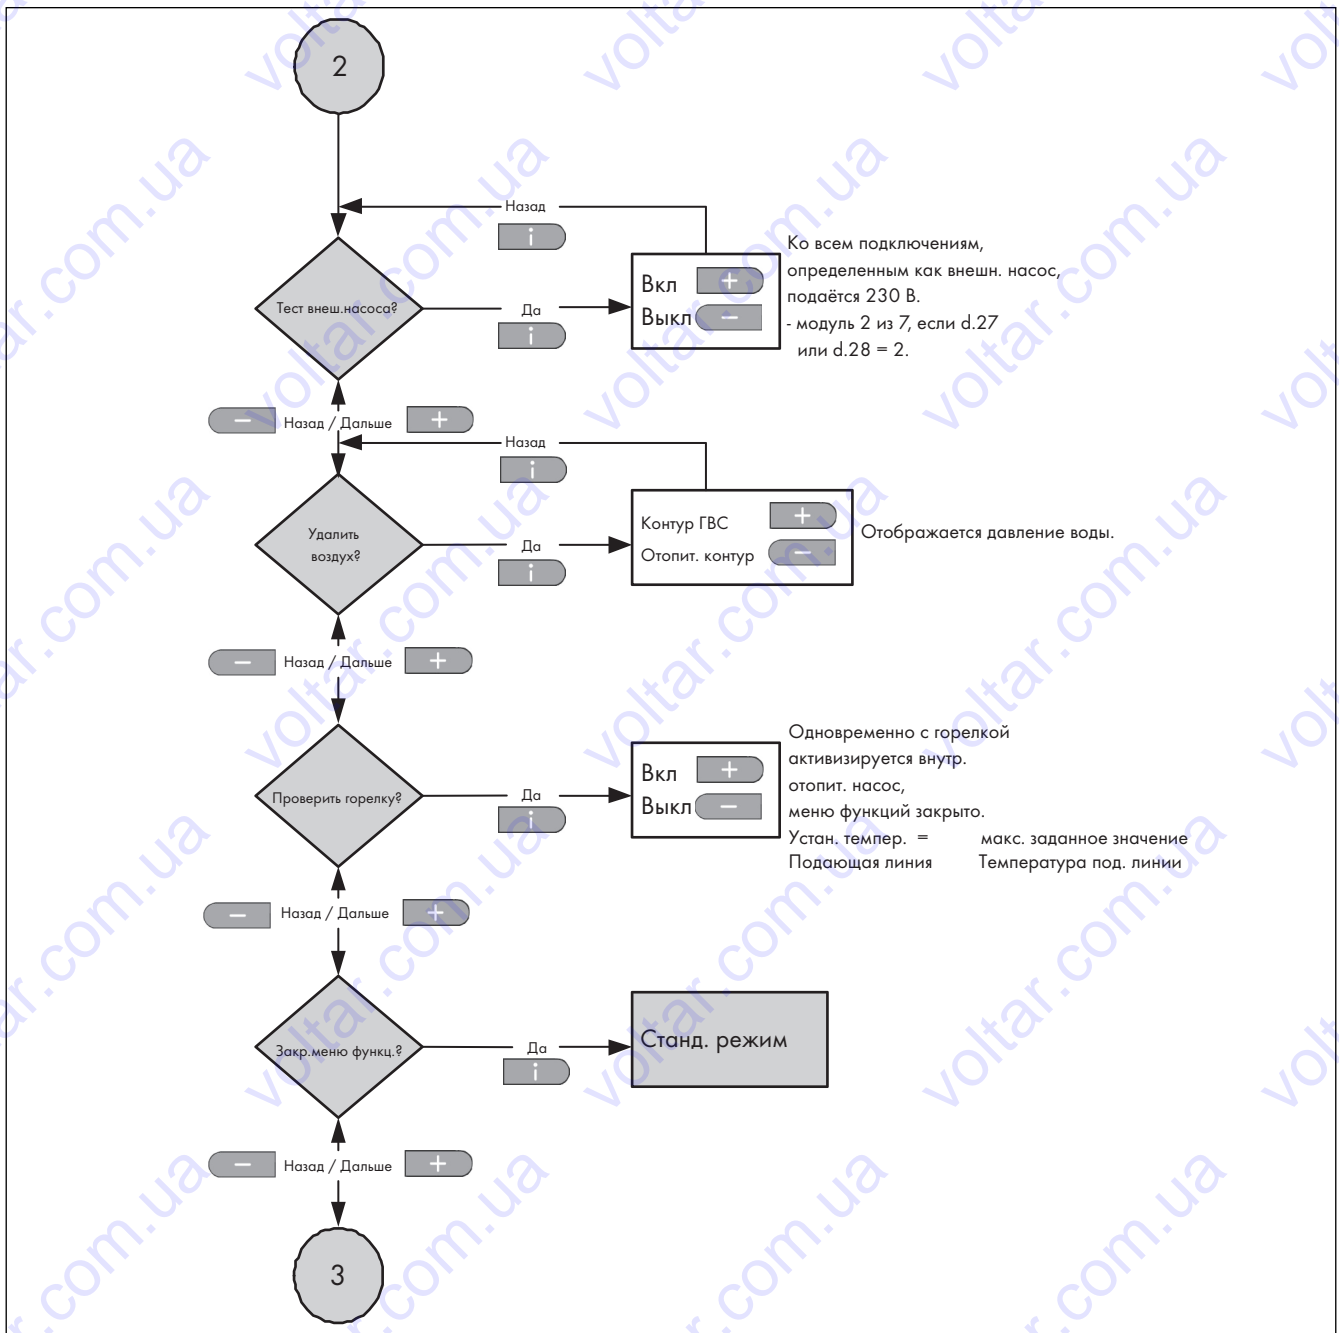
2

Назад

i

Тест внеш.насоса?

Да

i

Вкл +

Выкл –

Ко всем подключениям, определенным как внешн. насос, подаётся 230 В.
- модуль 2 из 7, если d.27 или d.28 = 2.

– Назад / Дальше +

Назад

i

Удалить воздух?

Да

i

Контур ГВС +

Отопит. контур –

Отображается давление воды.

– Назад / Дальше +

Проверить горелку?

Да

i

Вкл +

Выкл –

Одновременно с горелкой активизируется внутр. отопит. насос, меню функций закрыто.
Устан. темпер. = макс. заданное значение
Подающая линия Температура под. линии

– Назад / Дальше +

Закр.меню функц.?

Да

i

Станд. режим

– Назад / Дальше +

3